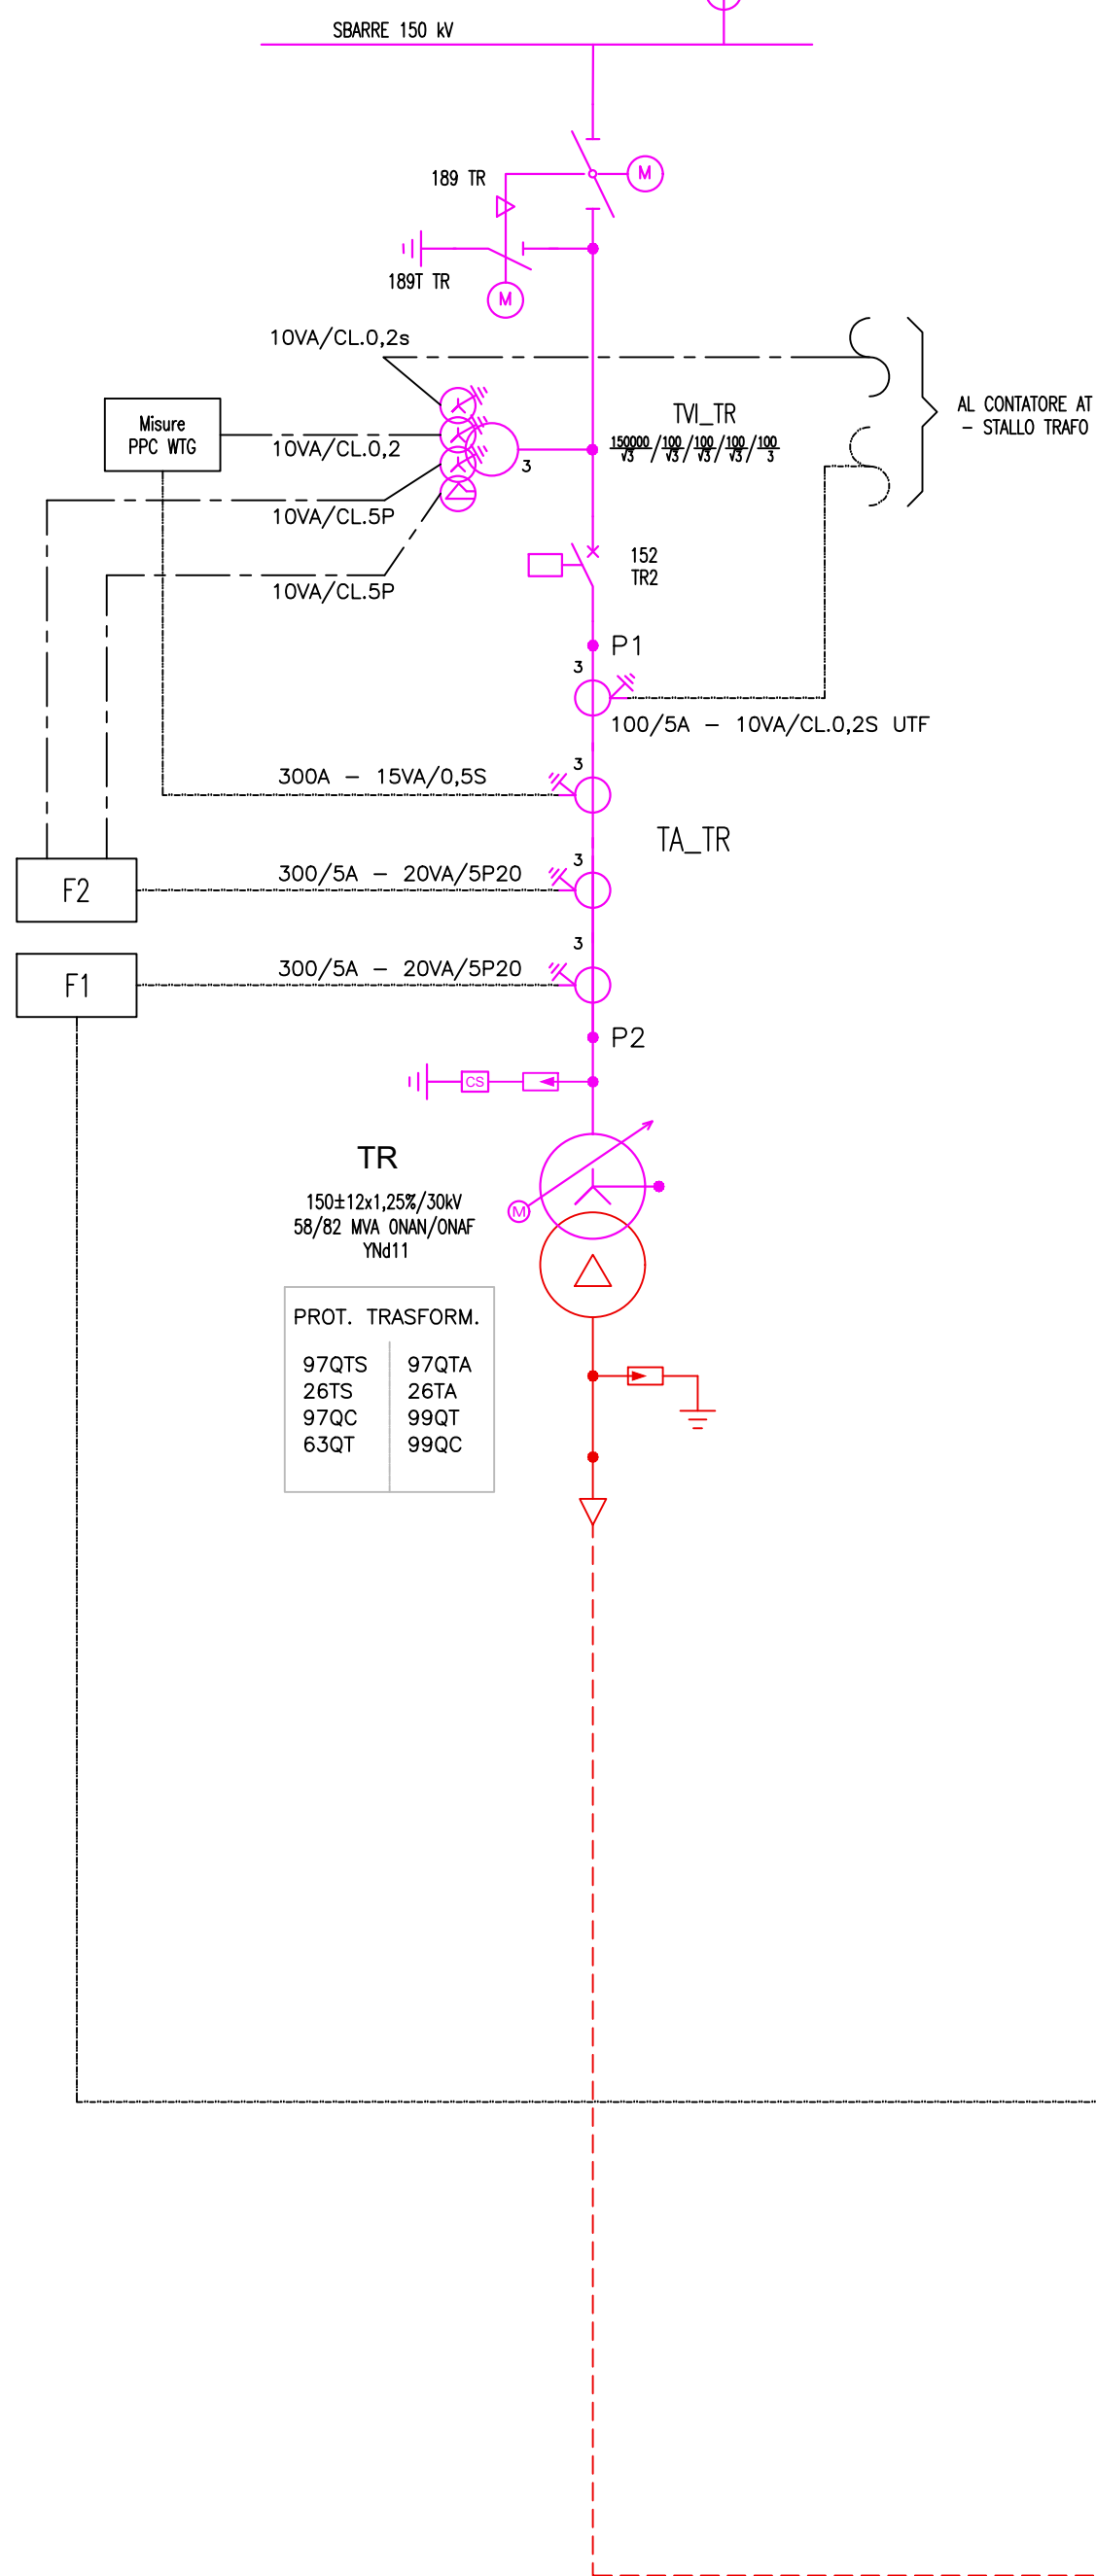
SBARRE 150 kV

189 TR

M

189T TR

M

10VA/CL.0,2s

Misure PPC WTG

10VA/CL.0,2

TVI_TR

$\frac{150000}{\sqrt{3}}/\frac{100}{\sqrt{3}}/\frac{100}{\sqrt{3}}/\frac{100}{\sqrt{3}}/\frac{100}{3}$

3

AL CONTATORE AT – STALLO TRAFO

10VA/CL.5P

10VA/CL.5P

152 TR2

P1

3

100/5A – 10VA/CL.0,2S UTF

300A – 15VA/0,5S

3

TA_TR

F2

300/5A – 20VA/5P20

3

F1

300/5A – 20VA/5P20

3

P2

CS

TR

150±12x1,25%/30kV
58/82 MVA ONAN/ONAF
YNd11

M

PROT. TRASFORM.

| 97QTS | 97QTA |
|---|---|
| 26TS | 26TA |
| 97QC | 99QT |
| 63QT | 99QC |